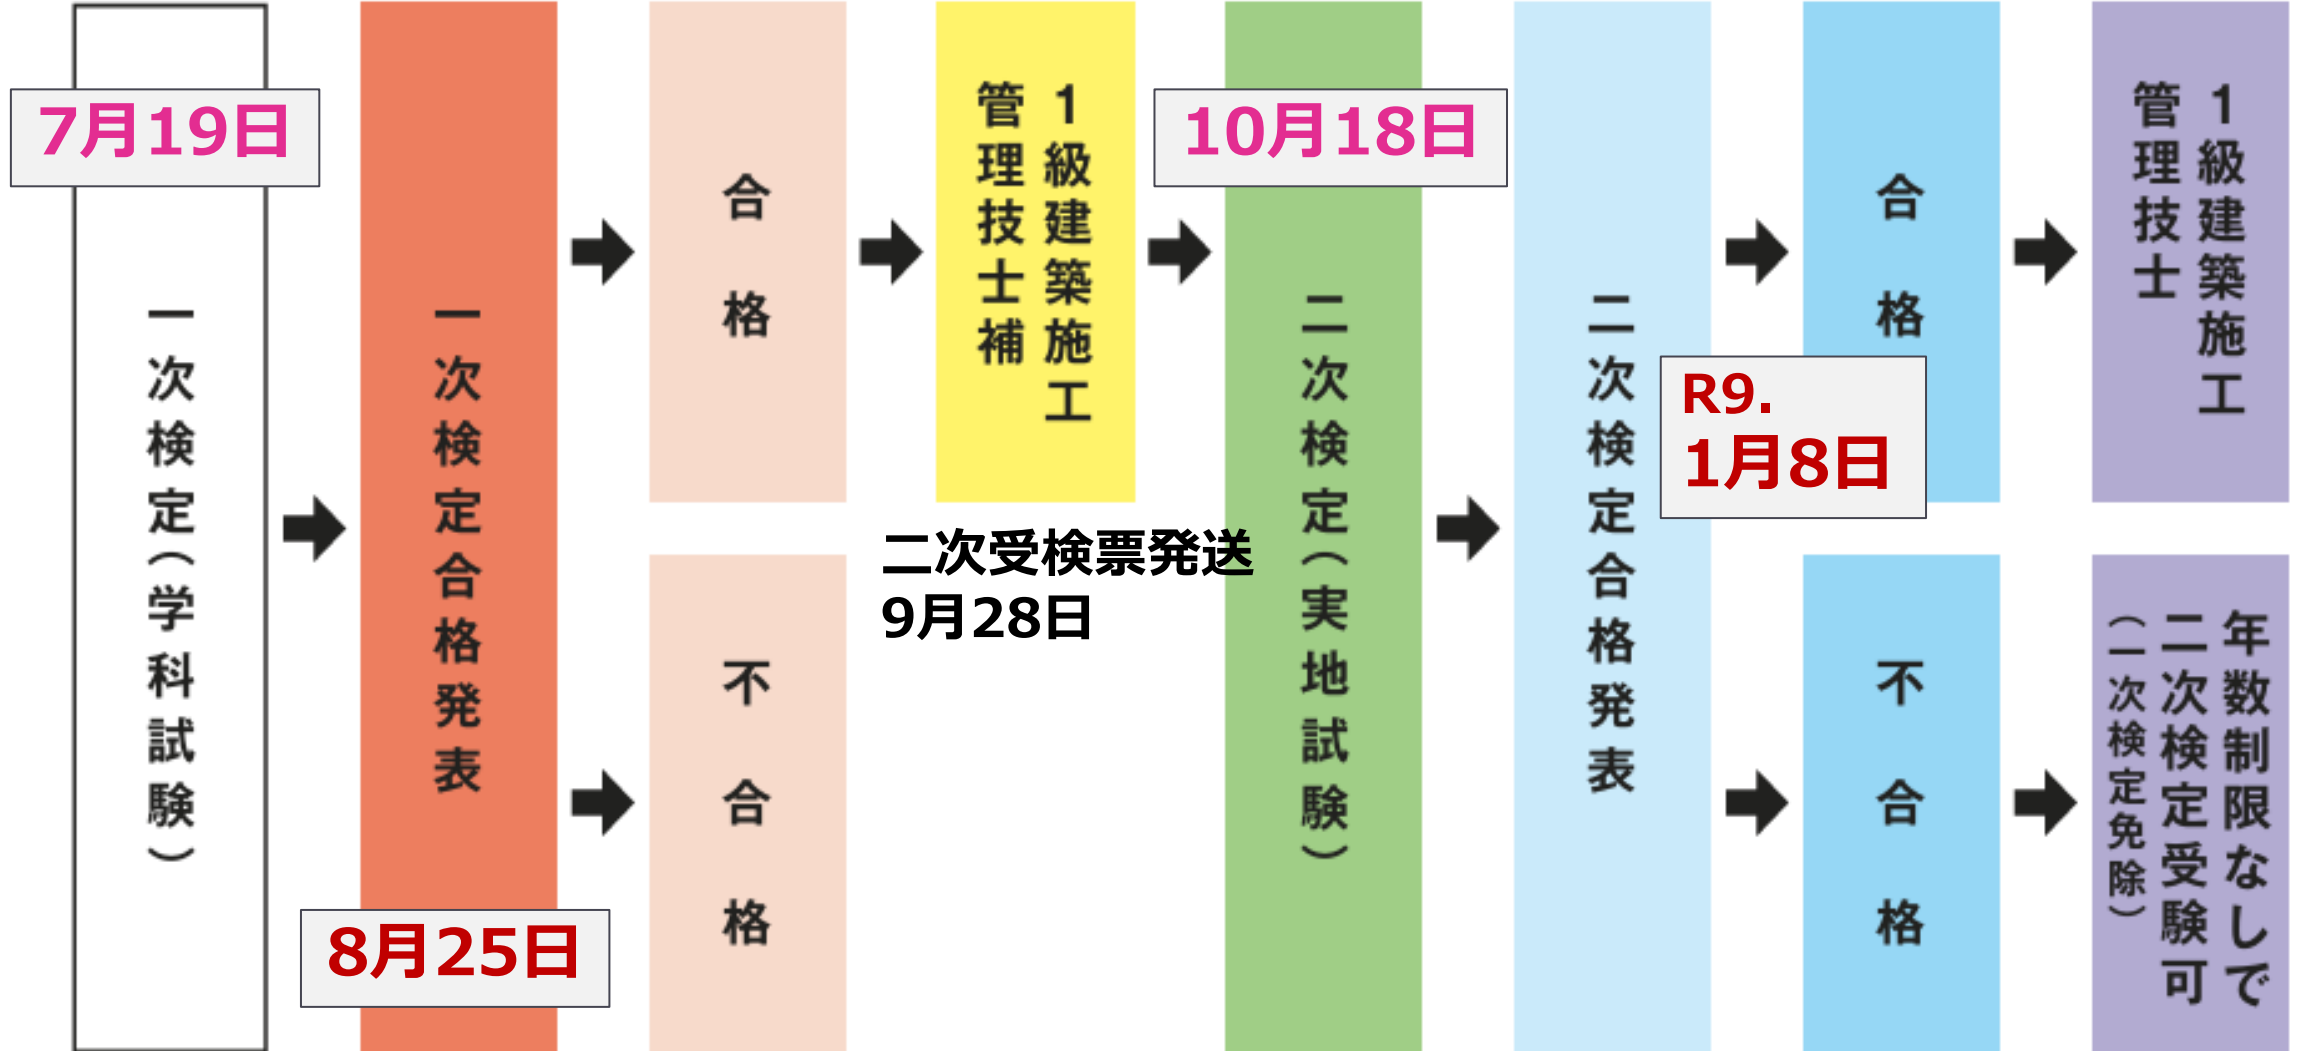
7月19日

一次検定（学科試験）

一次検定合格発表

8月25日

合格

不合格

1級建築施工管理技士補

二次受検票発送
9月28日

10月18日

二次検定（実地試験）

二次検定合格発表

R9.
1月8日

合格

不合格

1級建築施工管理技士

年数制限なしで二次検定受験可（一次検定免除）